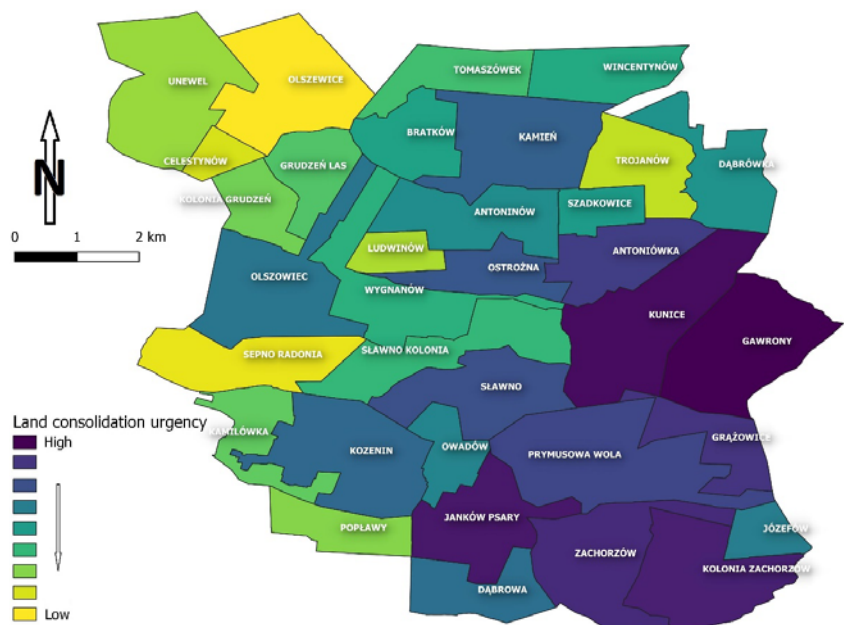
UNEWEL
OLSZEWICE
TOMASZÓWEK
WINCENTYNÓW
N
BRATKÓW
KAMIEŃ
CELESTYNÓW
GRUDZEŃ LAS
TROJANÓW
DĄBRÓWKA
KOLONIA GRUDZEŃ
ANTONINÓW
SZADKOWICE
0
1
2 km
LUDWINÓW
ANTONIÓWKA
OLSZOWIEC
OSTROŻNA
WYGNANÓW
KUNICE
GAWRONY
SEPNO RADONIA
SŁAWNO KOLONIA
SŁAWNO
Land consolidation urgency
High
KAMILÓWKA
OWADÓW
PRYMUSOWA WOLA
GRĄŻOWICE
KOZENIN
JANKÓW PSARY
JÓZEFÓW
POPŁAWY
ZACHORZÓW
KOLONIA ZACHORZÓW
DĄBROWA
Low